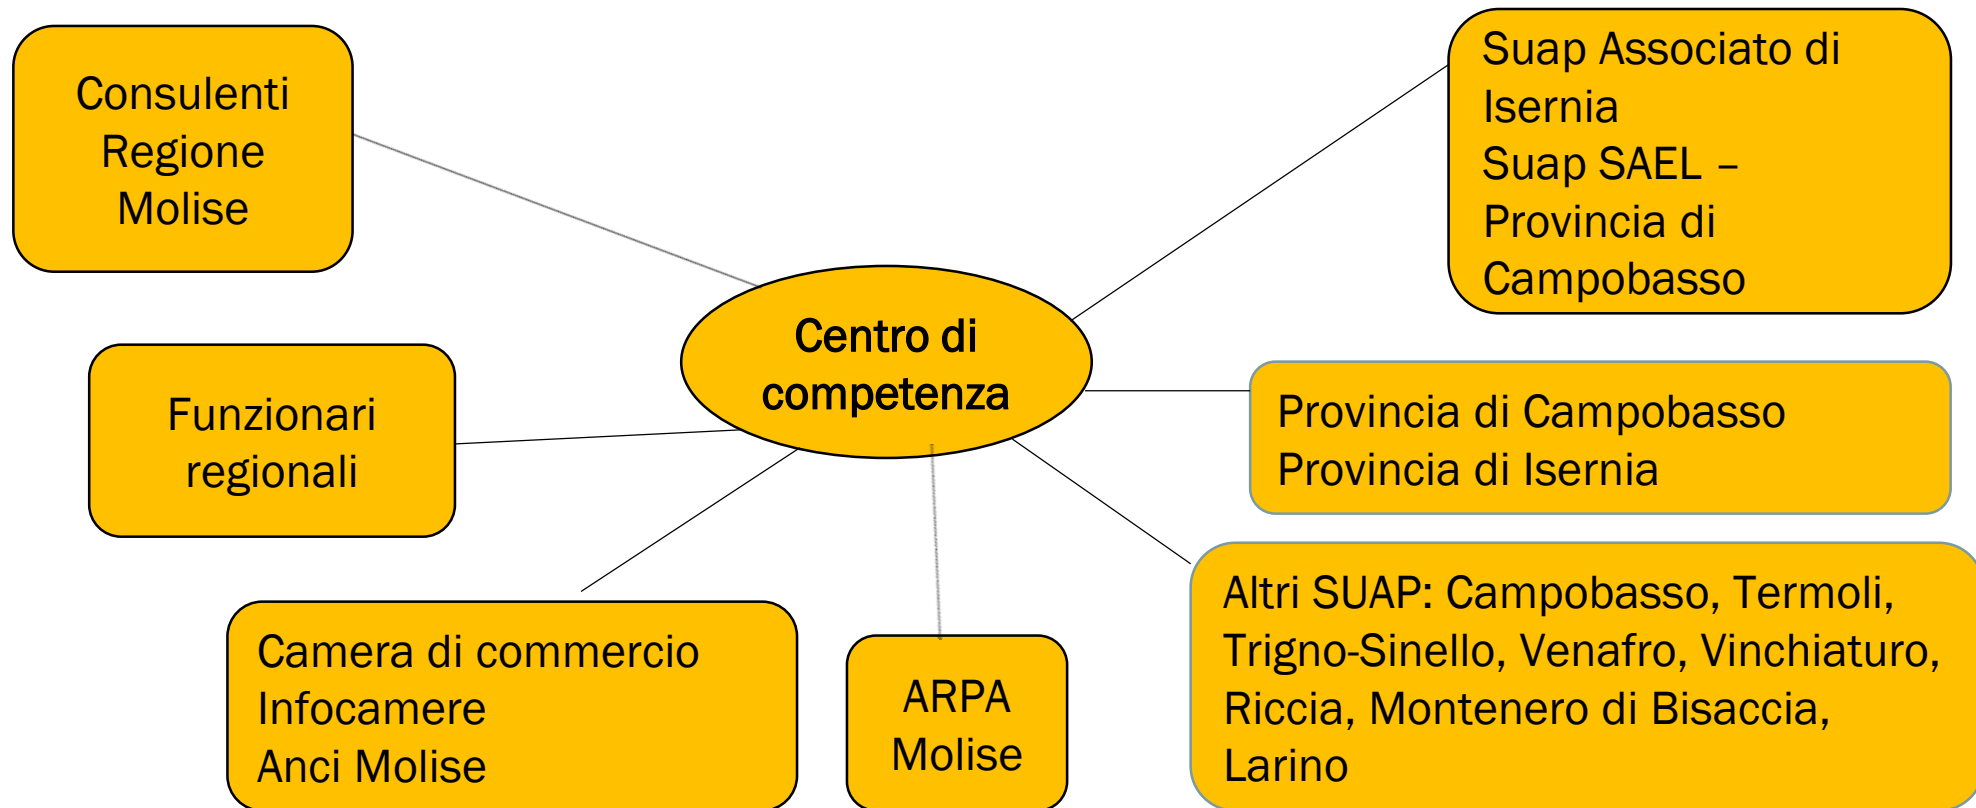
Consulenti Regione Molise

Suap Associato di Isernia
Suap SAEL – Provincia di Campobasso

Centro di competenza

Funzionari regionali

Provincia di Campobasso
Provincia di Isernia

Altri SUAP: Campobasso, Termoli, Trigno-Sinello, Venafro, Vinchiaturo, Riccia, Montenero di Bisaccia, Larino

Camera di commercio
Infocamere
Anci Molise

ARPA Molise